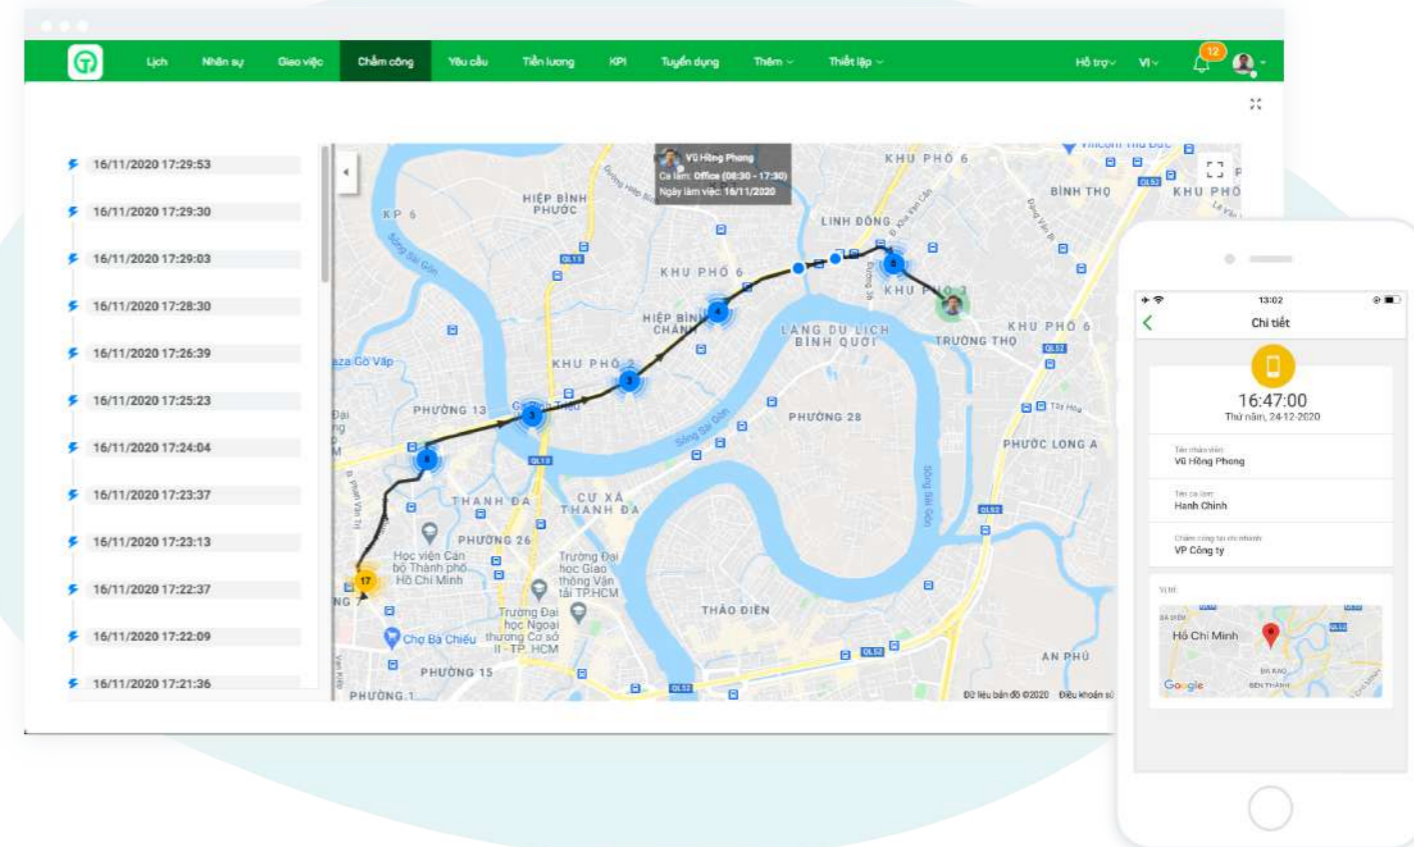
Lịch Nhân sự Giao việc Chấm công Yêu cầu Tiền lương KPI Tuyển dụng Thêm Thiết lập Hỗ trợ VI 12

16/11/2020 17:29:53
16/11/2020 17:29:30
16/11/2020 17:29:03
16/11/2020 17:28:30
16/11/2020 17:26:39
16/11/2020 17:25:23
16/11/2020 17:24:04
16/11/2020 17:23:37
16/11/2020 17:23:13
16/11/2020 17:22:37
16/11/2020 17:22:09
16/11/2020 17:21:36

Vũ Hồng Phong
Ca làm: Office (08:30 - 17:30)
Ngày làm việc: 16/11/2020

KHU PHỐ 6
BÌNH THỌ
KHU PHỐ
HIỆP BÌNH PHƯỚC
KP 6
LINH ĐÔNG
KHU PHỐ 6
HIỆP BÌNH CHÁNH
KHU PHỐ 3
LÀNG DU LỊCH BÌNH QUỚI
TRƯỜNG THỌ
KHU PHỐ 6
KHU PHỐ 2
Plaza Gò Vấp
PHƯỜNG 13
PHƯỜNG 28
PHƯỚC LONG A
THANH ĐA
CƯ XÁ THANH ĐA
PHƯỜNG 26
Học viện Cán bộ Thành phố Hồ Chí Minh
Trường Đại học Giao thông Vận tải TP.HCM
Trường Đại học Ngoại thương Cơ sở II - TP. HCM
Chợ Bà Chiểu
THẢO ĐIỀN
PHƯỜNG 15
AN PHÚ
PHƯỜNG 1
Sông Sài Gòn
Dữ liệu bản đồ ©2020 Điều khoản sử

13:02
Chi tiết
16:47:00
Thứ năm, 24-12-2020
Tên nhân viên
Vũ Hồng Phong
Tên ca làm
Hành Chính
Chấm công tại chi nhánh
VP Công ty
Vị trí
Hồ Chí Minh
Google